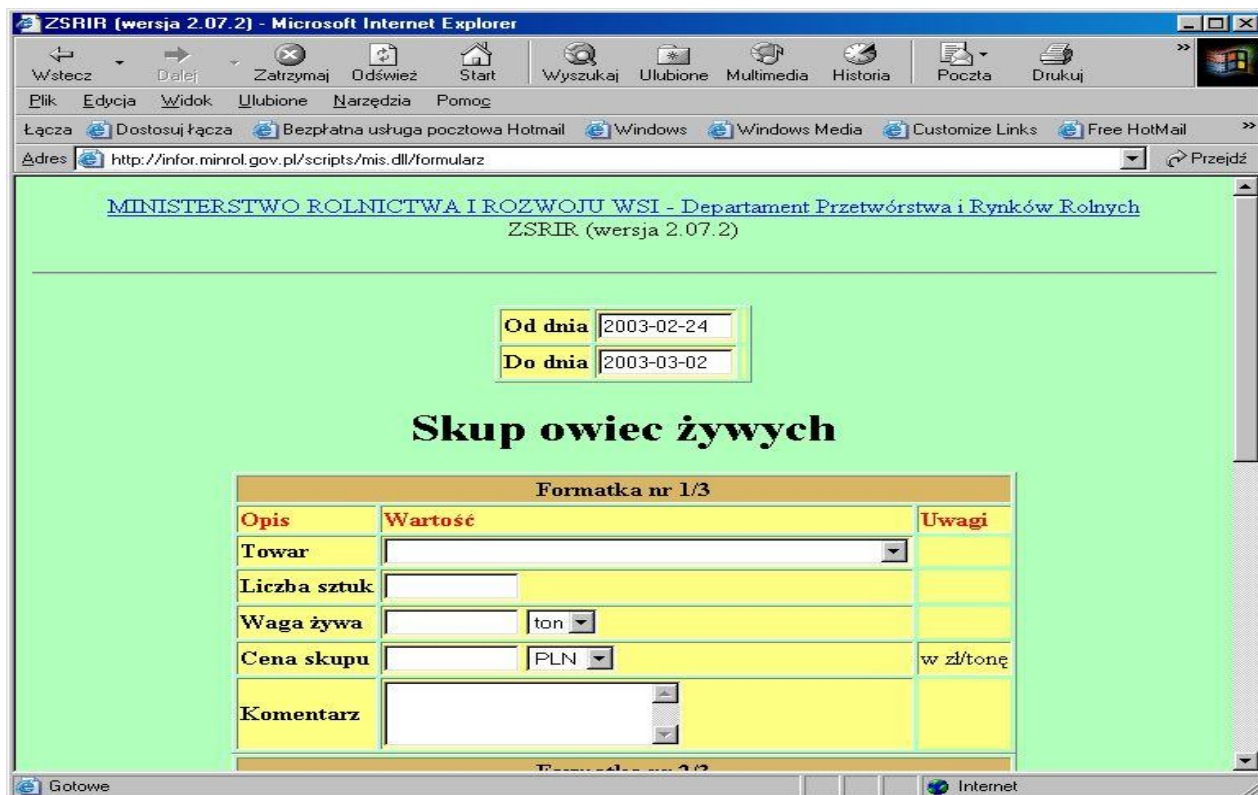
ZSRIR (wersja 2.07.2) - Microsoft Internet Explorer

Wstecz Dalej Zatrzymaj Odśwież Start Wyszukaj Ulubione Multimedia Historia Poczta Drukuj

Plik Edycja Widok Ulubione Narzędzia Pomoc

Łącza Dostosuj łącza Bezpłatna usługa pocztowa Hotmail Windows Windows Media Customize Links Free HotMail

Adres http://infor.minrol.gov.pl/scripts/mis.dll/formularz Przejdź

MINISTERSTWO ROLNICTWA I ROZWOJU WSI - Departament Przetwórstwa i Rynków Rolnych
ZSRIR (wersja 2.07.2)

| Od dnia | 2003-02-24 |
|---|---|
| Do dnia | 2003-03-02 |

Skup owiec żywych

| Formatka nr 1/3 | | |
|---|---|---|
| Opis | Wartość | Uwagi |
| Towar | | |
| Liczba sztuk | | |
| Waga żywa | ton | |
| Cena skupu | PLN | w zł/tonę |
| Komentarz | | |

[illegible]

Gotowe Internet